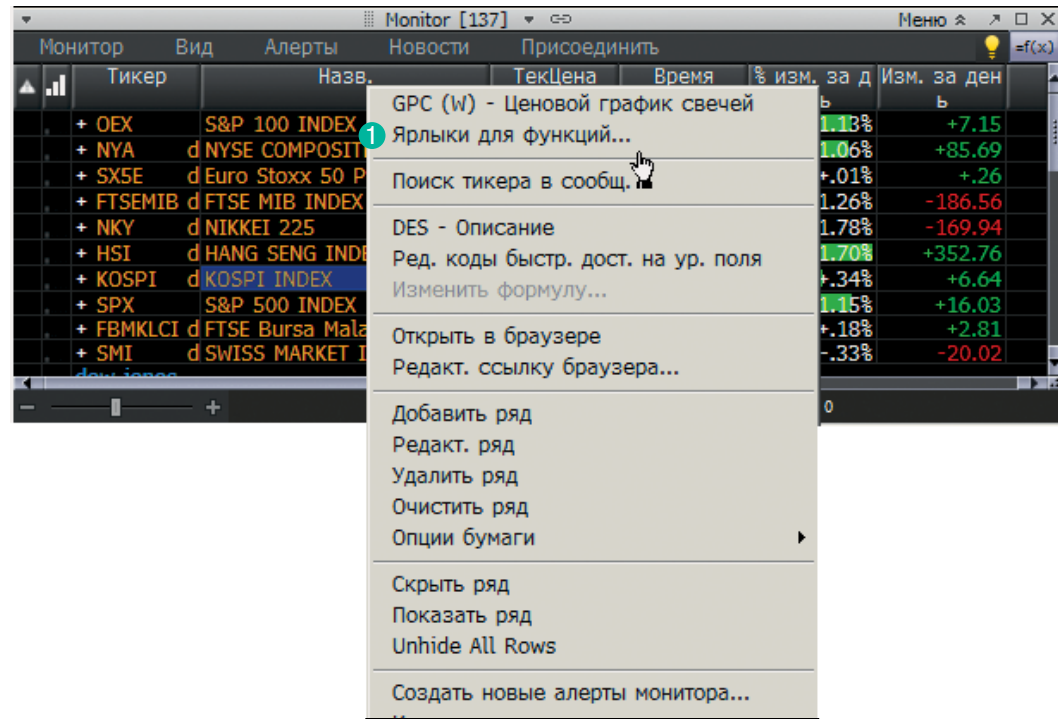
Monitor [137]
Меню

Монитор Вид Алерты Новости Присоединить
=f(x)

| | Тикер | | Назв. | ТекЦена | Время | % изм. за день | Изм. за день |
|---|---|---|---|---|---|---|---|
| | + OEX | | S&P 100 INDEX | | | 1.13% | +7.15 |
| | + NYA | d | NYSE COMPOSIT | | | 1.06% | +85.69 |
| | + SX5E | d | Euro Stoxx 50 P | | | +.01% | +.26 |
| | + FTSEMIB | d | FTSE MIB INDEX | | | 1.26% | -186.56 |
| | + NKY | d | NIKKEI 225 | | | 1.78% | -169.94 |
| | + HSI | d | HANG SENG INDE | | | 1.70% | +352.76 |
| | + KOSPI | d | KOSPI INDEX | | | +.34% | +6.64 |
| | + SPX | | S&P 500 INDEX | | | 1.15% | +16.03 |
| | + FBMKLCI | d | FTSE Bursa Mala | | | +.18% | +2.81 |
| | + SMI | d | SWISS MARKET I | | | -.33% | -20.02 |

dow jones
0

GPC (W) - Ценовой график свечей
1 Ярлыки для функций...
Поиск тикера в сообщ.
DES - Описание
Ред. коды быстр. дост. на ур. поля
Изменить формулу...
Открыть в браузере
Редакт. ссылку браузера...
Добавить ряд
Редакт. ряд
Удалить ряд
Очистить ряд
Опции бумаги
Скрыть ряд
Показать ряд
Unhide All Rows
Создать новые алерты монитора...